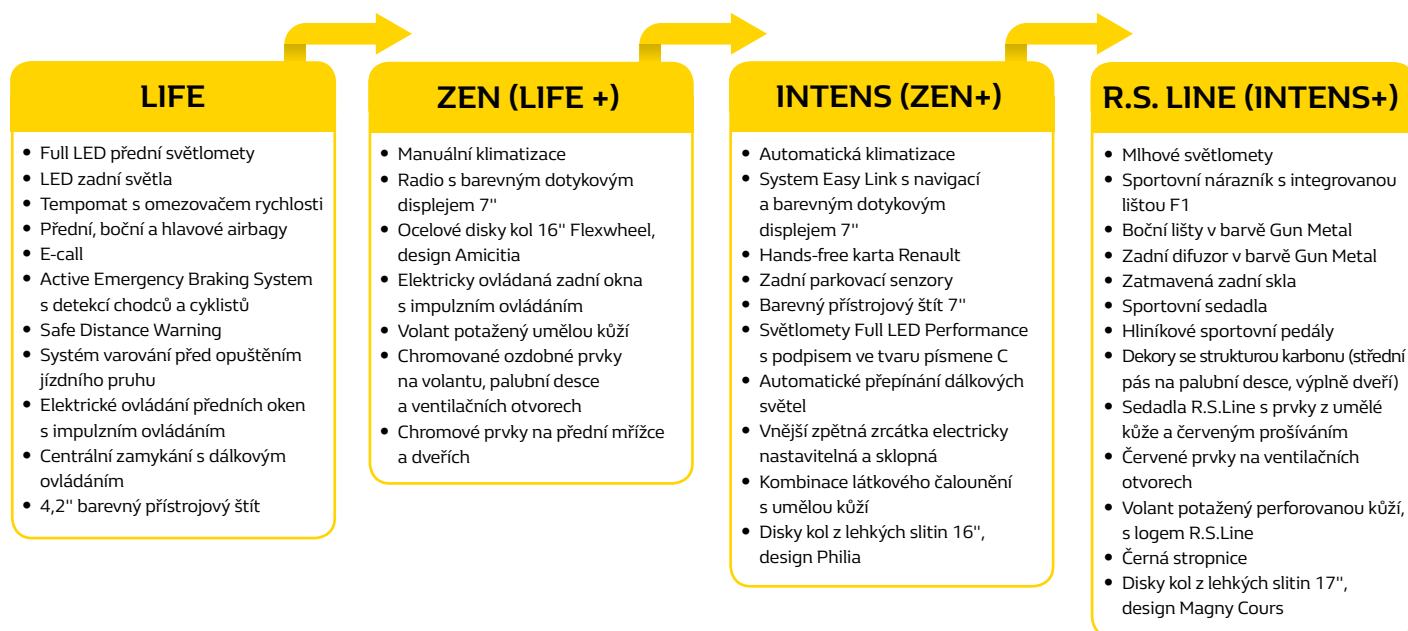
LIFE

- Full LED přední světlomety
- LED zadní světla
- Tempomat s omezovačem rychlosti
- Přední, boční a hlavové airbagy
- E-call
- Active Emergency Braking System s detekcí chodců a cyklistů
- Safe Distance Warning
- Systém varování před opuštěním jízdního pruhu
- Elektrické ovládání předních oken s impulzním ovládáním
- Centrální zamykání s dálkovým ovládáním
- 4,2'' barevný přístrojový štít

ZEN (LIFE +)

- Manuální klimatizace
- Radio s barevným dotykovým displejem 7''
- Ocelové disky kol 16'' Flexwheel, design Amicitia
- Elektricky ovládaná zadní okna s impulzním ovládáním
- Volant potažený umělou kůží
- Chromované ozdobné prvky na volantu, palubní desce a ventilačních otvorech
- Chromové prvky na přední mřížce a dveřích

INTENS (ZEN+)

- Automatická klimatizace
- System Easy Link s navigací a barevným dotykovým displejem 7''
- Hands-free karta Renault
- Zadní parkovací senzory
- Barevný přístrojový štít 7''
- Světlomety Full LED Performance s podpisem ve tvaru písmene C
- Automatické přepínání dálkových světel
- Vnější zpětná zrcátka electricky nastavitelná a sklopná
- Kombinace látkového čalounění s umělou kůží
- Disky kol z lehkých slitin 16'', design Philia

R.S. LINE (INTENS+)

- Mlhové světlomety
- Sportovní nárazník s integrovanou lištou F1
- Boční lišty v barvě Gun Metal
- Zadní difuzor v barvě Gun Metal
- Zatmavená zadní skla
- Sportovní sedadla
- Hliníkové sportovní pedály
- Dekory se strukturou karbonu (střední pás na palubní desce, výplně dveří)
- Sedadla R.S.Line s prvky z umělé kůže a červeným prošíváním
- Červené prvky na ventilačních otvorech
- Volant potažený perforovanou kůží, s logem R.S.Line
- Černá stropnice
- Disky kol z lehkých slitin 17'', design Magny Cours